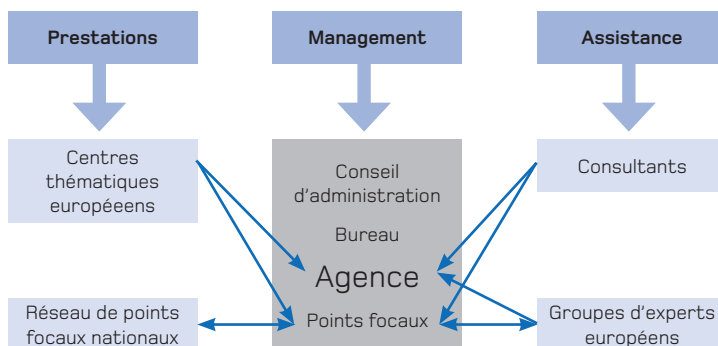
Prestations

Management

Assistance

Centres thématiques européens

Conseil d'administration

Bureau

Agence

Points focaux

Consultants

Réseau de points focaux nationaux

Groupes d'experts européens